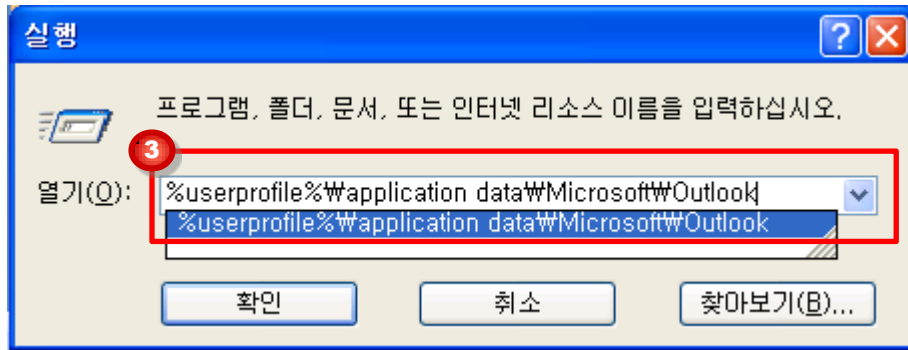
실행

?

프로그램, 폴더, 문서, 또는 인터넷 리소스 이름을 입력하십시오.

3

열기(O): %userprofile%₩application data₩Microsoft₩Outlook

%userprofile%₩application data₩Microsoft₩Outlook

확인 취소 찾아보기(B)...